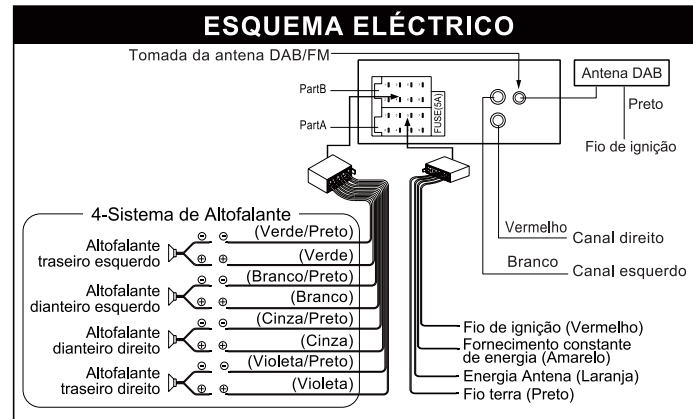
ESQUEMA ELÉCTRICO

Tomada da antena DAB/FM

Antena DAB

Preto

Fio de ignição

PartB

PartA

FUSE(5A)

4-Sistema de Altofalante

Altofalante traseiro esquerdo

⊖ ⊖ (Verde/Preto)

⊕ ⊕ (Verde)

Altofalante dianteiro esquerdo

⊖ ⊖ (Branco/Preto)

⊕ ⊕ (Branco)

Altofalante dianteiro direito

⊖ ⊖ (Cinza/Preto)

⊕ ⊕ (Cinza)

Altofalante traseiro direito

⊖ ⊖ (Violeta/Preto)

⊕ ⊕ (Violeta)

Vermelho Canal direito

Branco Canal esquerdo

Fio de ignição (Vermelho)

Fornecimento constante de energia (Amarelo)

Energia Antena (Laranja)

Fio terra (Preto)